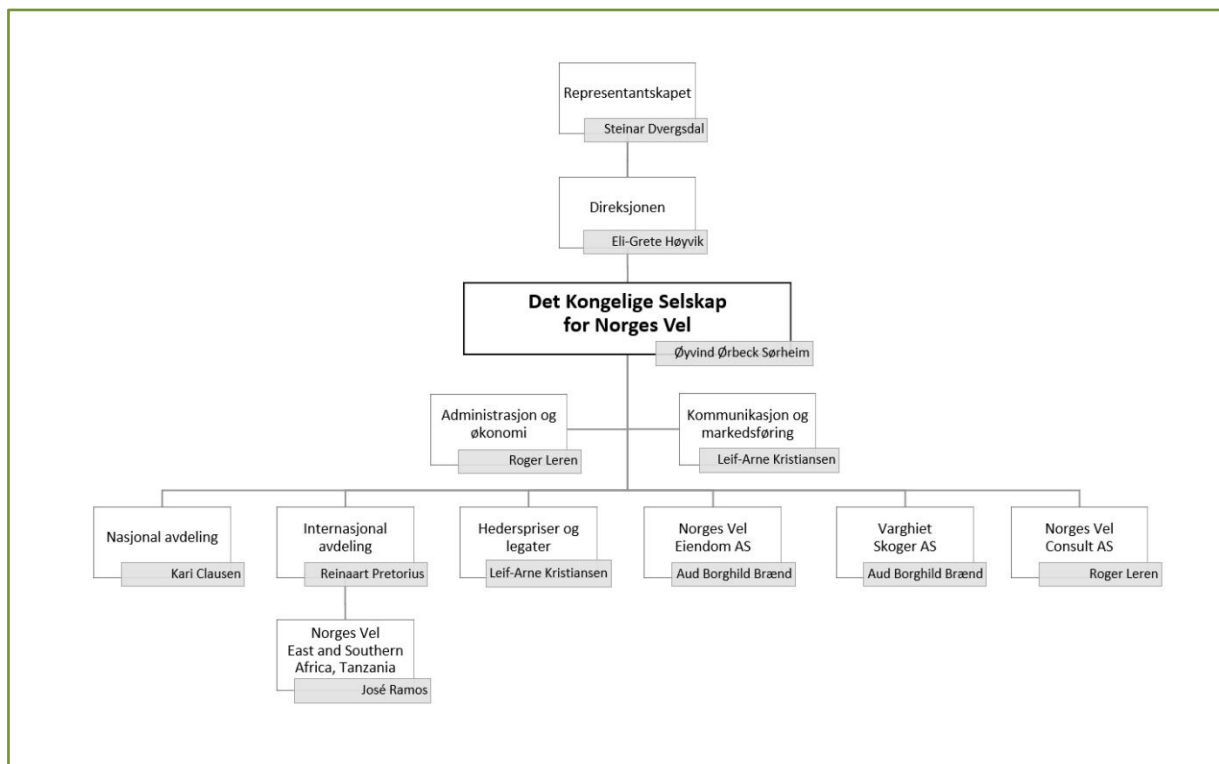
Representantskapet
Steinar Dvergsdal

Direksjonen
Eli-Grete Høyvik

Det Kongelige Selskap for Norges Vel
Øyvind Ørbeck Sørheim

Administrasjon og økonomi
Roger Leren

Kommunikasjon og markedsføring
Leif-Arne Kristiansen

Nasjonal avdeling
Kari Clausen

Internasjonal avdeling
Reinaart Pretorius

Norges Vel East and Southern Africa, Tanzania
José Ramos

Hederspriser og legater
Leif-Arne Kristiansen

Norges Vel Eiendom AS
Aud Borghild Brænd

Varghiet Skoger AS
Aud Borghild Brænd

Norges Vel Consult AS
Roger Leren